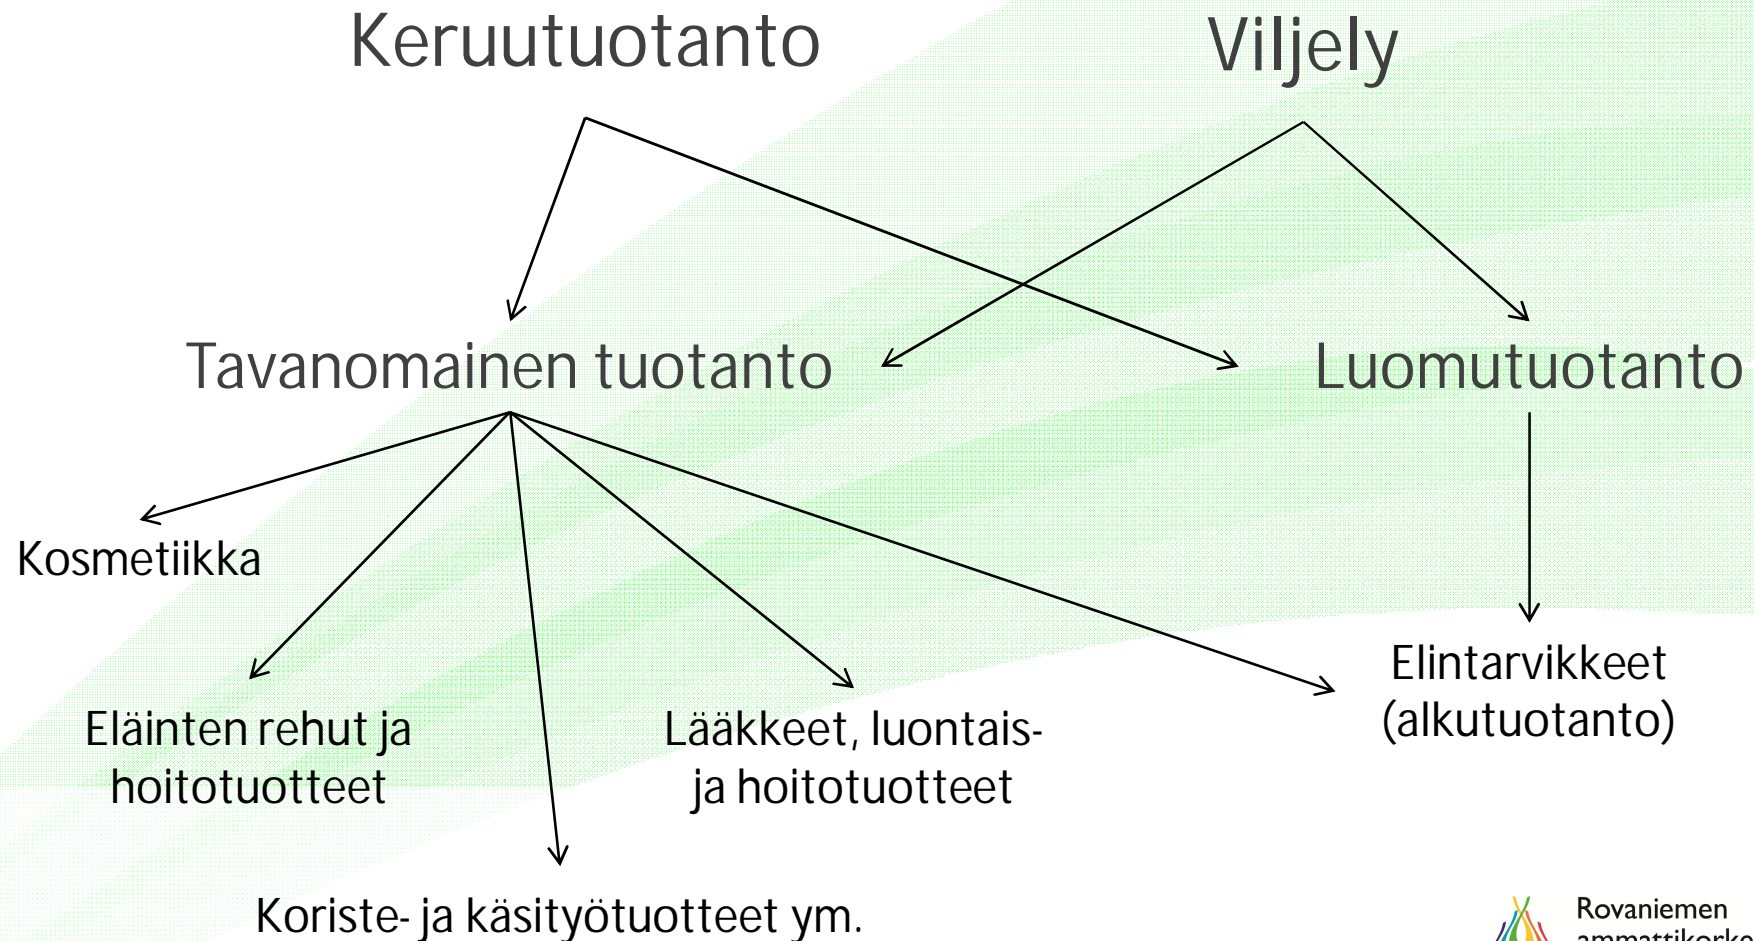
Keruutuotanto

Viljely

Tavanomainen tuotanto

Luomutuotanto

Kosmetiikka

Eläinten rehut ja hoitotuotteet

Lääkkeet, luontais- ja hoitotuotteet

Elintarvikkeet (alkutuotanto)

Koriste- ja käsityötuotteet ym.

Rovaniemen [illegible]